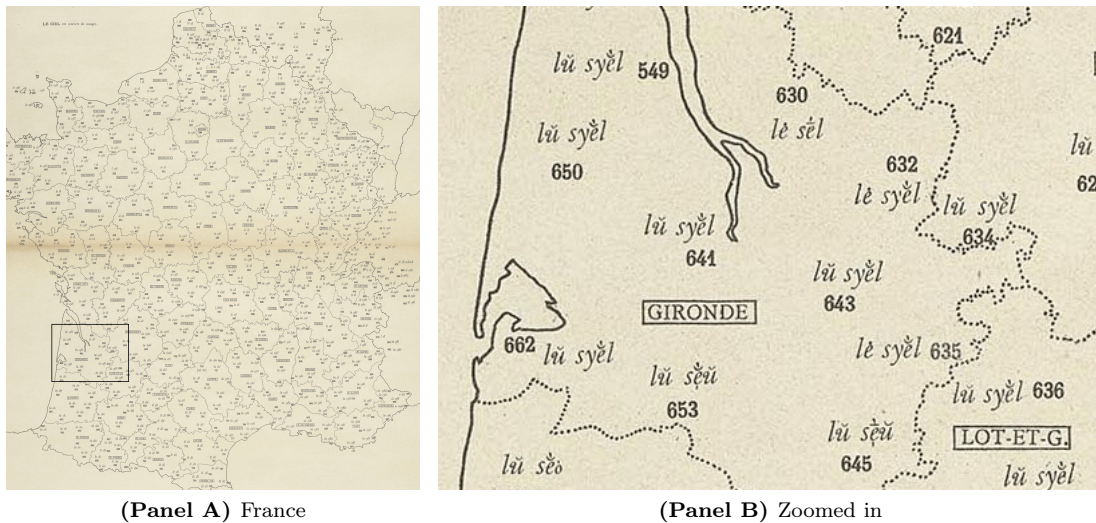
LE CIEL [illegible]

lŭ syȅl 549
621
630
lė sėl
lŭ syȅl
650
632
lė syȅl
lŭ
62
lŭ syȅl
lŭ syȅl
634
641
lŭ syȅl
GIRONDE
643
662 lŭ syȅl
lė syȅl 635
lŭ sȅŭ
lŭ syȅl 636
653
lŭ sȅŭ
LOT-ET-G.
lŭ sȅȯ
645
lŭ syȅl

(Panel A) France

(Panel B) Zoomed in